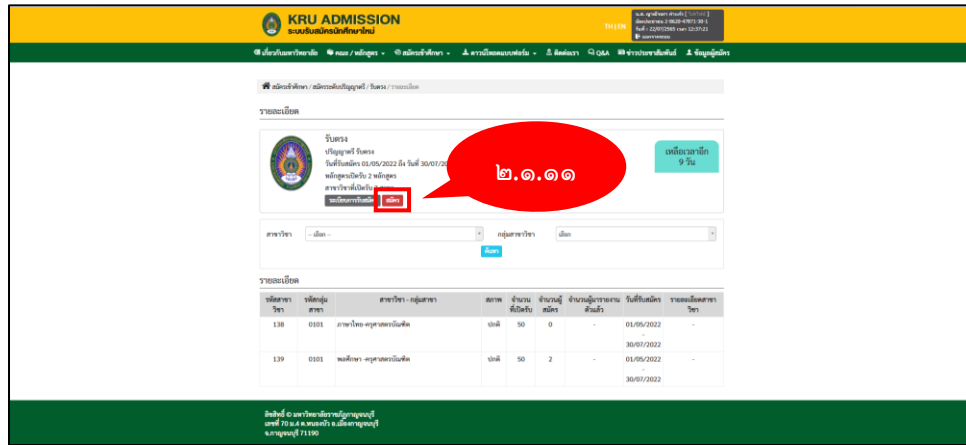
KRU ADMISSION
ระบบรับสมัครนักศึกษาใหม่

TH | EN

เกี่ยวกับมหาวิทยาลัย   คณะ / หลักสูตร   สมัครเข้าศึกษา   ดาวน์โหลดแบบฟอร์ม   ติดต่อเรา   Q&A   ข่าวประชาสัมพันธ์   ข้อมูลผู้สมัคร

สมัครเข้าศึกษา / สมัครระดับปริญญาตรี / รับตรง / รายละเอียด

รายละเอียด

รับตรง
ปริญญาตรี รับตรง
วันที่รับสมัคร 01/05/2022 ถึง วันที่ 30/07/20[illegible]
หลักสูตรเปิดรับ 2 หลักสูตร
สาขาวิชาที่เปิดรับ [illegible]
ระเบียบการรับสมัคร   สมัคร

๒.๑.๑๑

เหลือเวลาอีก
9 วัน

สาขาวิชา   -- เลือก --   กลุ่มสาขาวิชา   เลือก
ค้นหา

รายละเอียด

| รหัสสาขาวิชา | รหัสกลุ่มสาขา | สาขาวิชา - กลุ่มสาขา | สถาพ | จำนวนที่เปิดรับ | จำนวนผู้สมัคร | จำนวนผู้มารายงานตัวแล้ว | วันที่รับสมัคร | รายละเอียดสาขาวิชา |
|---|---|---|---|---|---|---|---|---|
| 138 | 0101 | ภาษาไทย-ครุศาสตรบัณฑิต | ปกติ | 50 | 0 | - | 01/05/2022 - 30/07/2022 | - |
| 139 | 0101 | พลศึกษา -ครุศาสตรบัณฑิต | ปกติ | 50 | 2 | - | 01/05/2022 - 30/07/2022 | - |

ลิขสิทธิ์ © มหาวิทยาลัยราชภัฏกาญจนบุรี
เลขที่ 70 ม.4 ต.หนองบัว อ.เมืองกาญจนบุรี
จ.กาญจนบุรี 71190